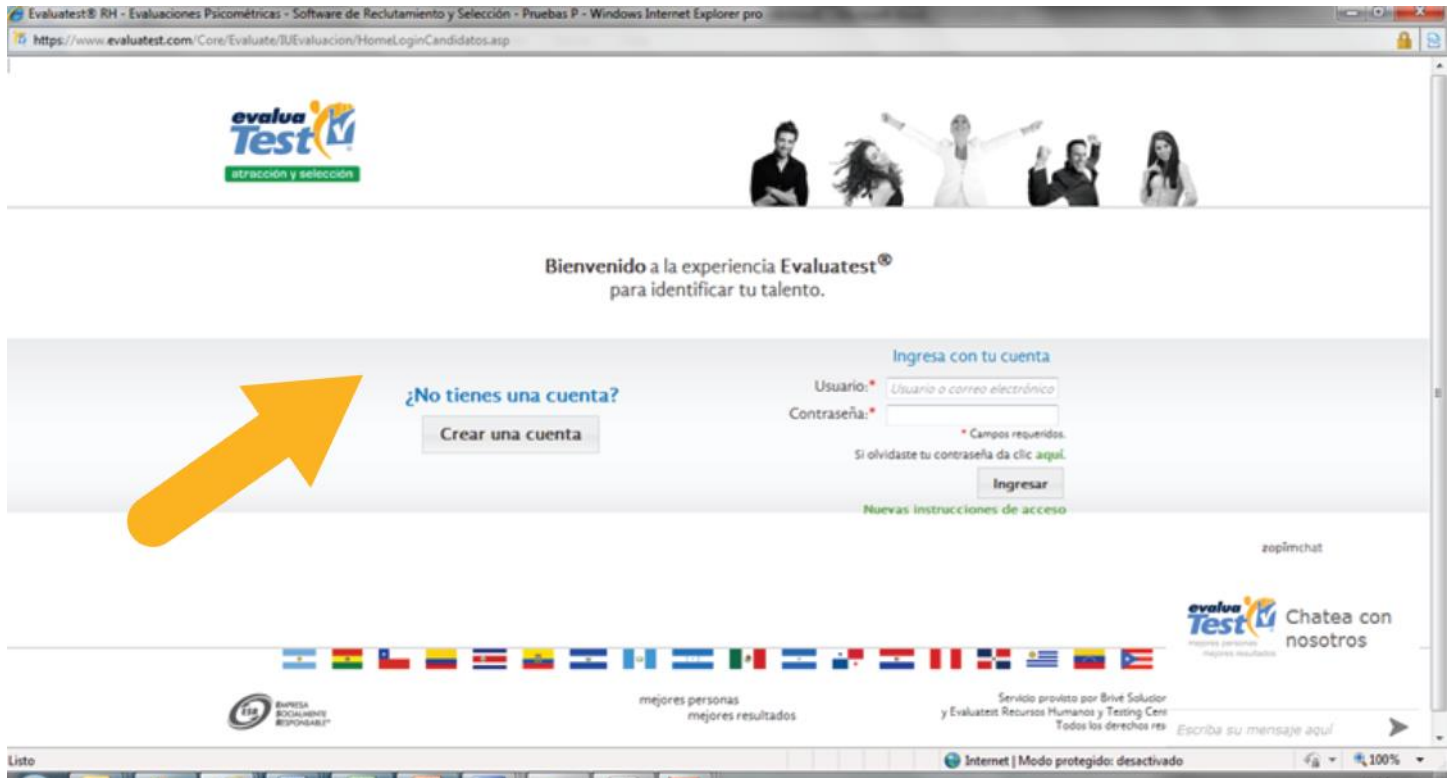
Evaluatest® RH - Evaluaciones Psicométricas - Software de Reclutamiento y Selección - Pruebas P - Windows Internet Explorer pro

https://www.evaluatest.com/Core/Evaluate/IUEvaluacion/HomeLoginCandidatos.asp

evalua Test
atracción y selección

Bienvenido a la experiencia Evaluatest®
para identificar tu talento.

¿No tienes una cuenta?
Crear una cuenta

Ingresa con tu cuenta
Usuario:* Usuario o correo electrónico
Contraseña:*
* Campos requeridos.
Si olvidaste tu contraseña da clic aquí.
Ingresar
Nuevas instrucciones de acceso

zopimchat

evalua Test
mejores personas mejores resultados
Chatea con nosotros

ESR EMPRESA SOCIALMENTE RESPONSABLE

mejores personas
mejores resultados

Servicio provisto por Brivé Solucior
y Evaluatest Recursos Humanos y Testing Cent
Todos los derechos res

Escriba su mensaje aquí

Listo

Internet | Modo protegido: desactivado

100%